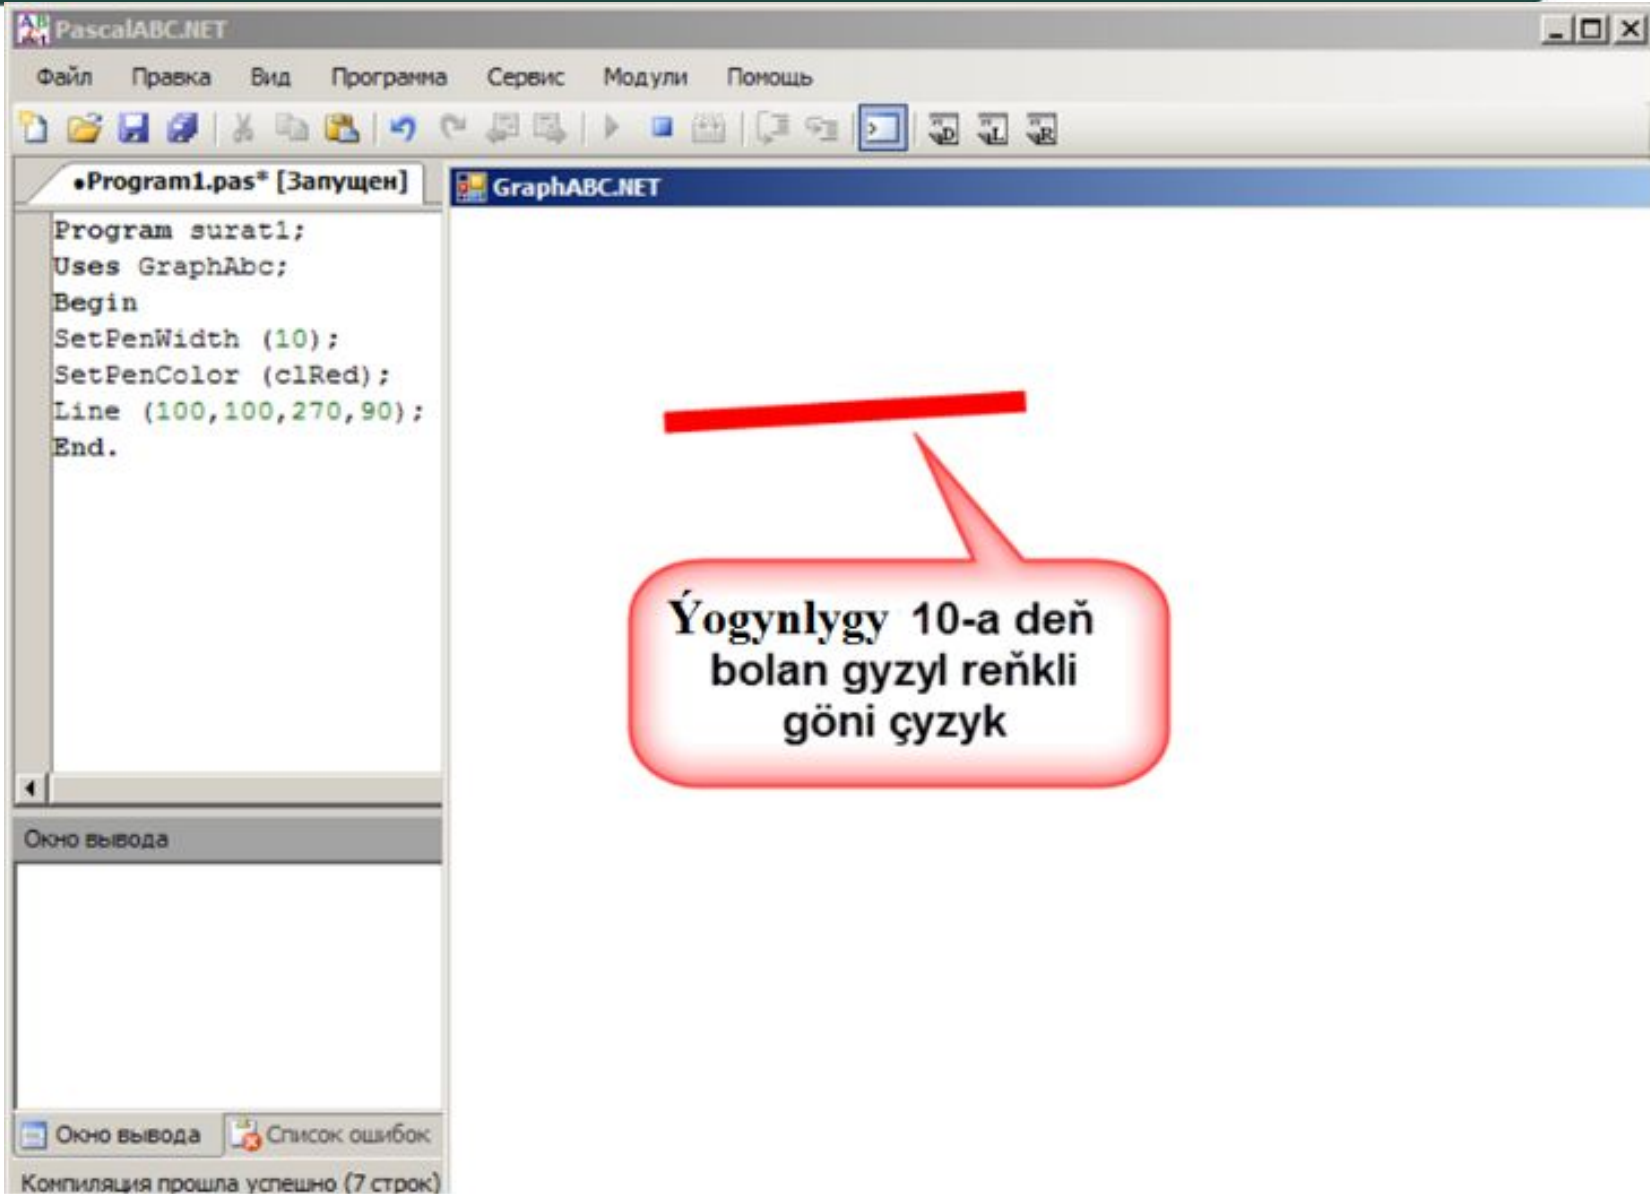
PascalABC.NET

Файл Правка Вид Программа Сервис Модули Помощь

•Program1.pas* [Запущен]

GraphABC.NET

Program surat1;
Uses GraphAbc;
Begin
SetPenWidth (10);
SetPenColor (clRed);
Line (100,100,270,90);
End.

Ýogynlygy 10-a deň bolan gyzyl reňkli göni çyzyk

Окно вывода

Окно вывода Список ошибок

Компиляция прошла успешно (7 строк)